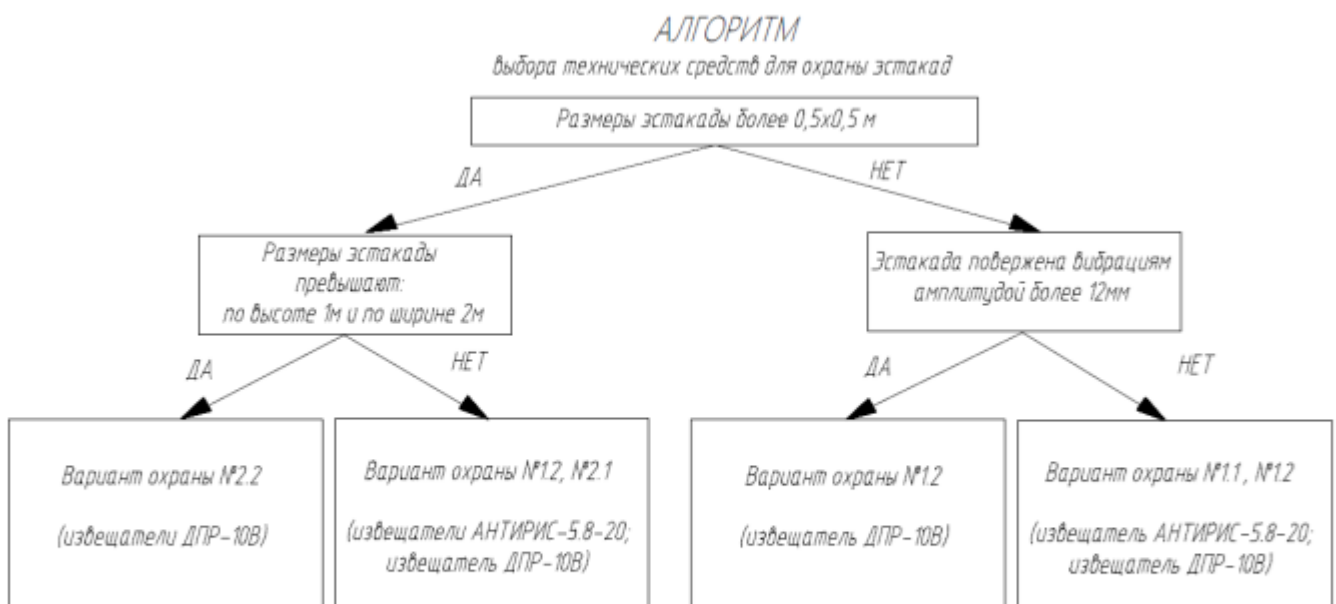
АЛГОРИТМ
выбора технических средств для охраны эстакад

Размеры эстакады более 0,5х0,5 м

ДА

НЕТ

Размеры эстакады превышают: по высоте 1м и по ширине 2м

Эстакада повержена вибрациям амплитудой более 12мм

ДА

НЕТ

ДА

НЕТ

Вариант охраны №2.2

(извещатели ДПР-10В)

Вариант охраны №1.2, №2.1

(извещатели АНТИРИС-5.8-20; извещатель ДПР-10В)

Вариант охраны №1.2

(извещатель ДПР-10В)

Вариант охраны №1.1 , №1.2

(извещатель АНТИРИС-5.8-20; извещатель ДПР-10В)